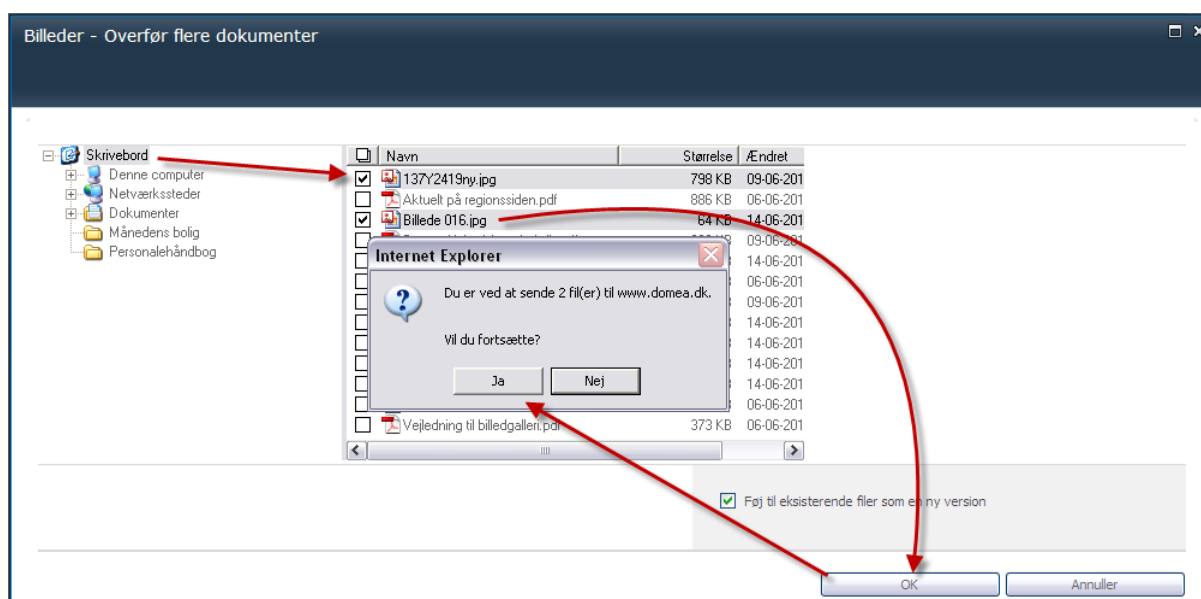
Billeder - Overfør flere dokumenter

Skrivebord
Denne computer
Netværkssteder
Dokumenter
Månedens bolig
Personalehåndbog

| | Navn | Størrelse | Ændret |
|---|---|---|---|
| ☑ | 137Y2419ny.jpg | 798 KB | 09-06-201 |
| ☐ | Aktuelt på regionssiden.pdf | 886 KB | 06-06-201 |
| ☑ | Billede 016.jpg | 64 KB | 14-06-201 |
| ☐ | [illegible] | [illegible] | 09-06-201 |
| ☐ | | | 14-06-201 |
| ☐ | | | 06-06-201 |
| ☐ | | | 09-06-201 |
| ☐ | | | 14-06-201 |
| ☐ | | | 14-06-201 |
| ☐ | | | 14-06-201 |
| ☐ | | | 14-06-201 |
| ☐ | | | 06-06-201 |
| ☐ | Vejledning til billedgalleri.pdf | 373 KB | 06-06-201 |

Internet Explorer

Du er ved at sende 2 fil(er) til www.domea.dk.

Vil du fortsætte?

Ja Nej

Føj til eksisterende filer som en ny version

OK Annuller